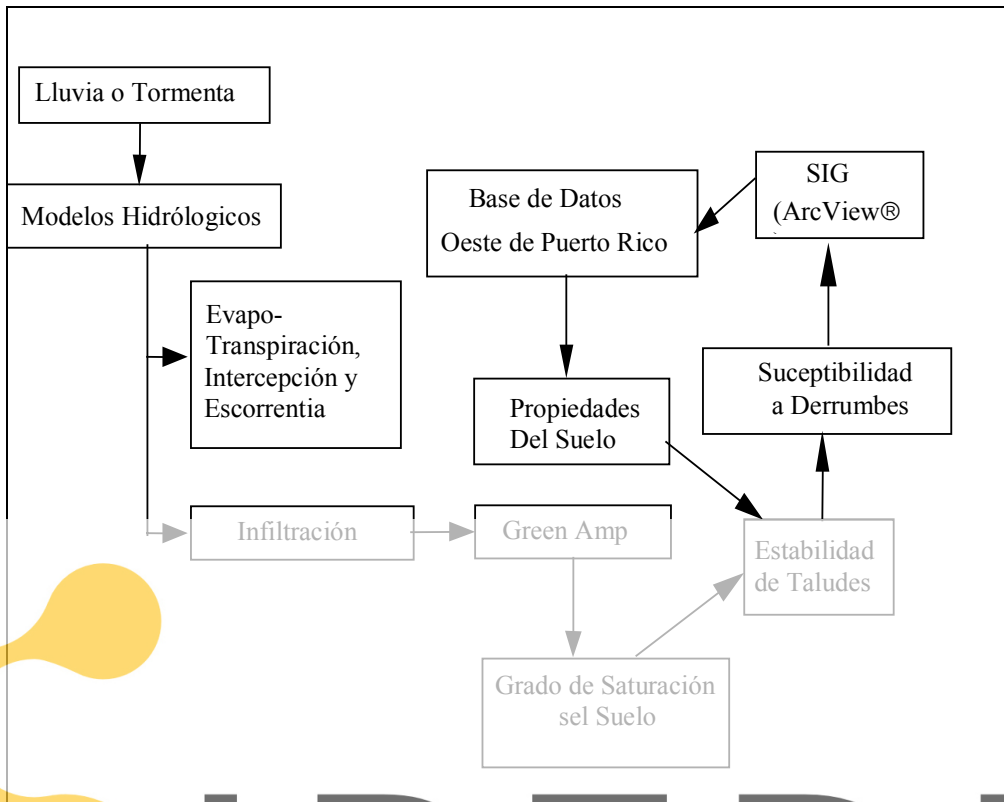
Lluvia o Tormenta

Modelos Hidrólogicos

Evapo-Transpiración, Intercepción y Escorrentia

Base de Datos Oeste de Puerto Rico

SIG (ArcView®

Propiedades Del Suelo

Suceptibilidad a Derrumbes

Infiltración

Green Amp

Estabilidad de Taludes

Grado de Saturación sel Suelo